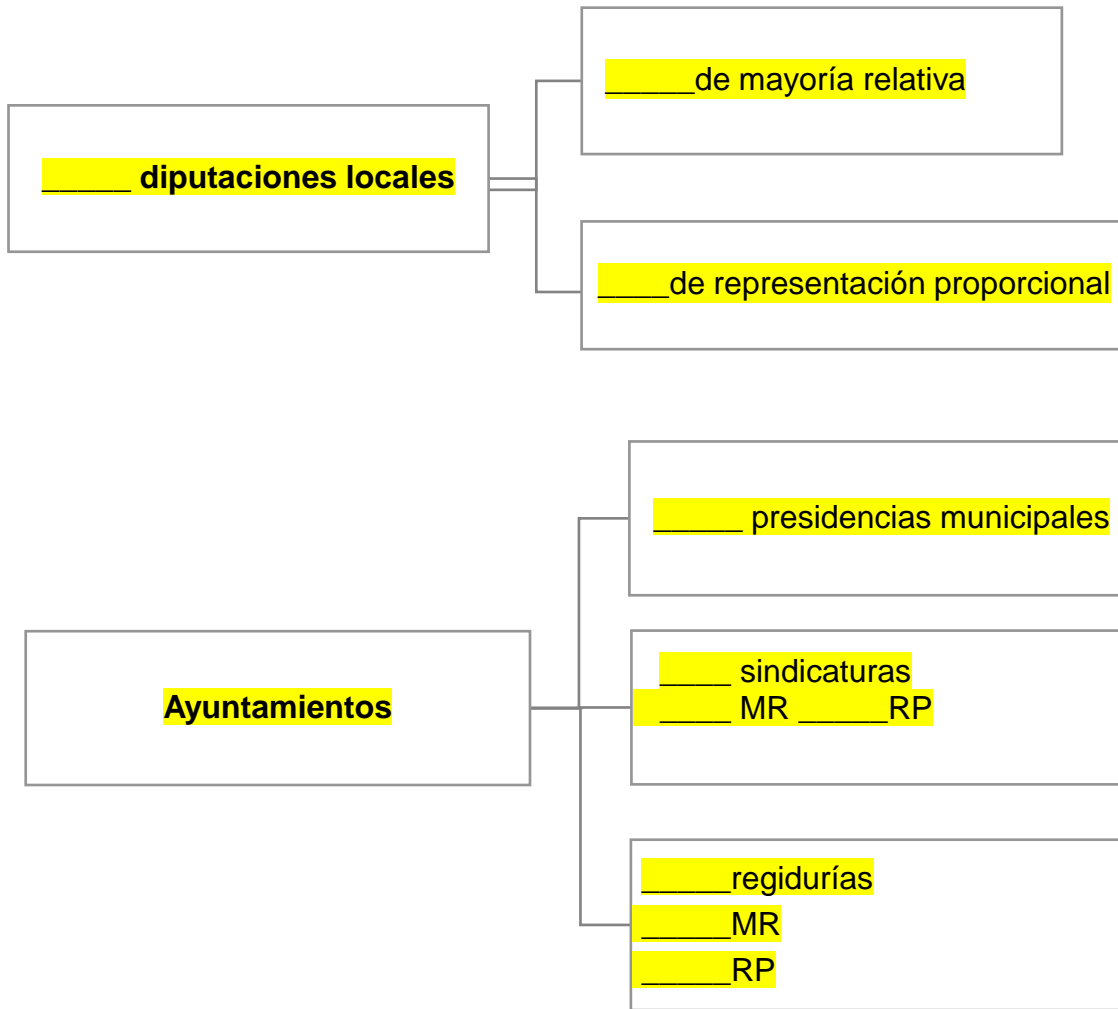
_____ diputaciones locales

_____de mayoría relativa

____de representación proporcional

Ayuntamientos

_____ presidencias municipales

____ sindicaturas
____ MR _____RP

_____regidurías
_____MR
_____RP